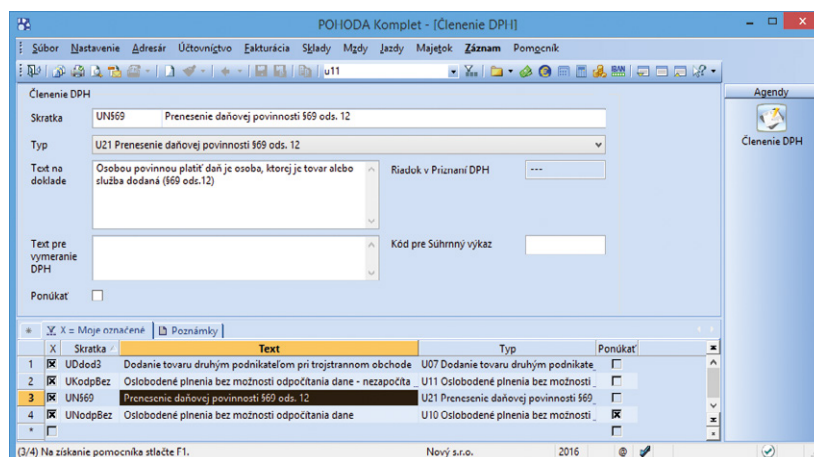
POHODA Komplet - [Členenie DPH]

Súbor Nastavenie Adresár Účtovníctvo Fakturácia Sklady Mzdy Jazdy Majetok Záznam Pomocník

u11

Členenie DPH

Skratka UN§69 Prenesenie daňovej povinnosti §69 ods. 12

Typ U21 Prenesenie daňovej povinnosti §69 ods. 12

Text na doklade Osobou povinnou platiť daň je osoba, ktorej je tovar alebo služba dodaná (§69 ods.12)

Riadok v Priznaní DPH ---

Text pre vymeranie DPH

Kód pre Súhrnný výkaz

Ponúkať

Agendy

Členenie DPH

X = Moje označené | Poznámky

| | X | Skratka | Text | Typ | Ponúkať |
|---|---|---|---|---|---|
| 1 | ☒ | UDdod3 | Dodanie tovaru druhým podnikateľom pri trojstrannom obchode | U07 Dodanie tovaru druhým podnikate_ | ☐ |
| 2 | ☒ | UKodpBez | Oslobodené plnenia bez možnosti odpočítania dane - nezapočíta_ | U11 Oslobodené plnenia bez možnosti_ | ☐ |
| 3 | ☒ | UN§69 | Prenesenie daňovej povinnosti §69 ods. 12 | U21 Prenesenie daňovej povinnosti §69_ | ☐ |
| 4 | ☒ | UNodpBez | Oslobodené plnenia bez možnosti odpočítania dane | U10 Oslobodené plnenia bez možnosti_ | ☒ |
| * | ☐ | | | | ☐ |

(3/4) Na získanie pomocníka stlačte F1. Nový s.r.o. 2016